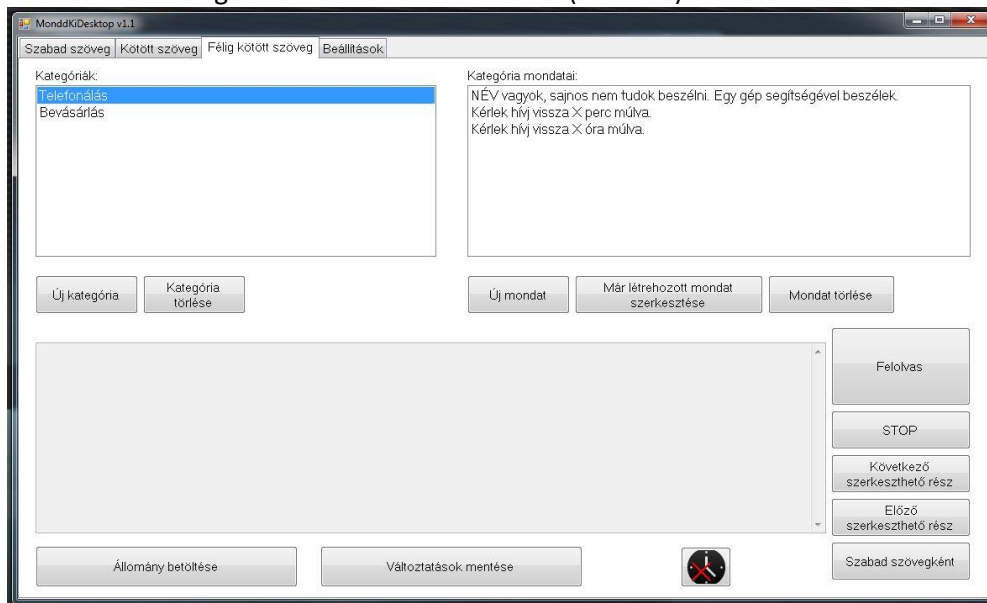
MonddKiDesktop v1.1

Szabad szöveg | Kötött szöveg | Félig kötött szöveg | Beállítások

Kategóriák:

Telefonálás
Bevásárlás

Kategória mondatai:

NÉV vagyok, sajnos nem tudok beszélni. Egy gép segítségével beszélek.
Kérlek hívj vissza X perc múlva.
Kérlek hívj vissza X óra múlva.

Új kategória

Kategória törlése

Új mondat

Már létrehozott mondat szerkesztése

Mondat törlése

Felolvas

STOP

Következő szerkeszthető rész

Előző szerkeszthető rész

Szabad szövegként

Állomány betöltése

Változtatások mentése